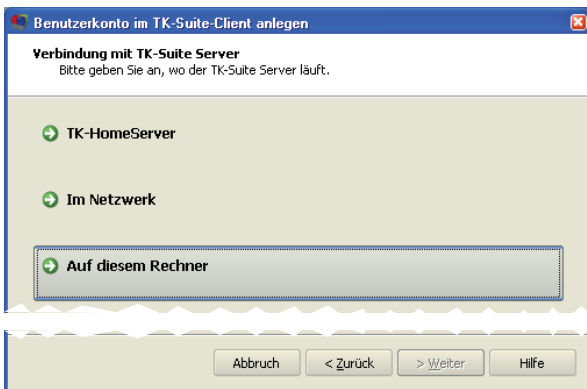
Benutzerkonto im TK-Suite-Client anlegen

Verbindung mit TK-Suite Server
Bitte geben Sie an, wo der TK-Suite Server läuft.

TK-HomeServer

Im Netzwerk

Auf diesem Rechner

Abbruch
< Zurück
> Weiter
Hilfe